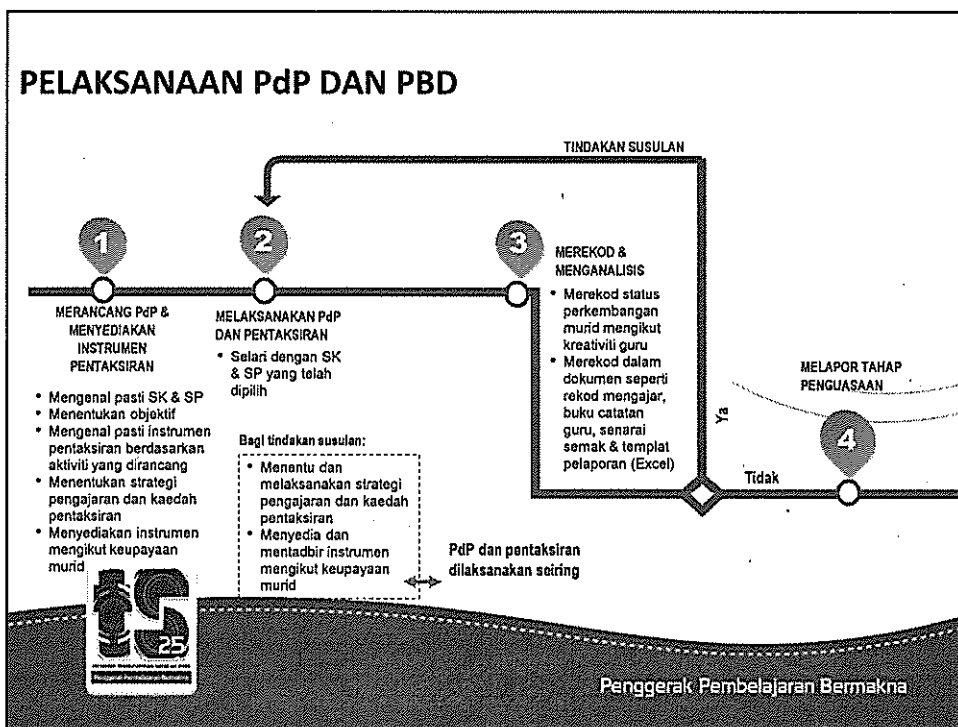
PELAKSANAAN PdP DAN PBD

TINDAKAN SUSULAN

1

MERANCANG PdP & MENYEDIAKAN INSTRUMEN PENTAKSIRAN

• Mengenal pasti SK & SP
• Menentukan objektif
• Mengenal pasti instrumen pentaksiran berdasarkan aktiviti yang dirancang
• Menentukan strategi pengajaran dan kaedah pentaksiran
• Menyediakan instrumen mengikut keupayaan murid

2

MELAKSANAKAN PdP DAN PENTAKSIRAN

• Selari dengan SK & SP yang telah dipilih

Bagi tindakan susulan:

• Menentu dan melaksanakan strategi pengajaran dan kaedah pentaksiran
• Menyedia dan mentadbir instrumen mengikut keupayaan murid

PdP dan pentaksiran dilaksanakan seiring

3

MEREKOD & MENGANALISIS

• Merekod status perkembangan murid mengikut kreativiti guru
• Merekod dalam dokumen seperti rekod mengajar, buku catatan guru, senarai semak & templat pelaporan (Excel)

Ya

Tidak

MELAPOR TAHAP PENGUASAAN

4

25

Penggerak Pembelajaran Bermakna